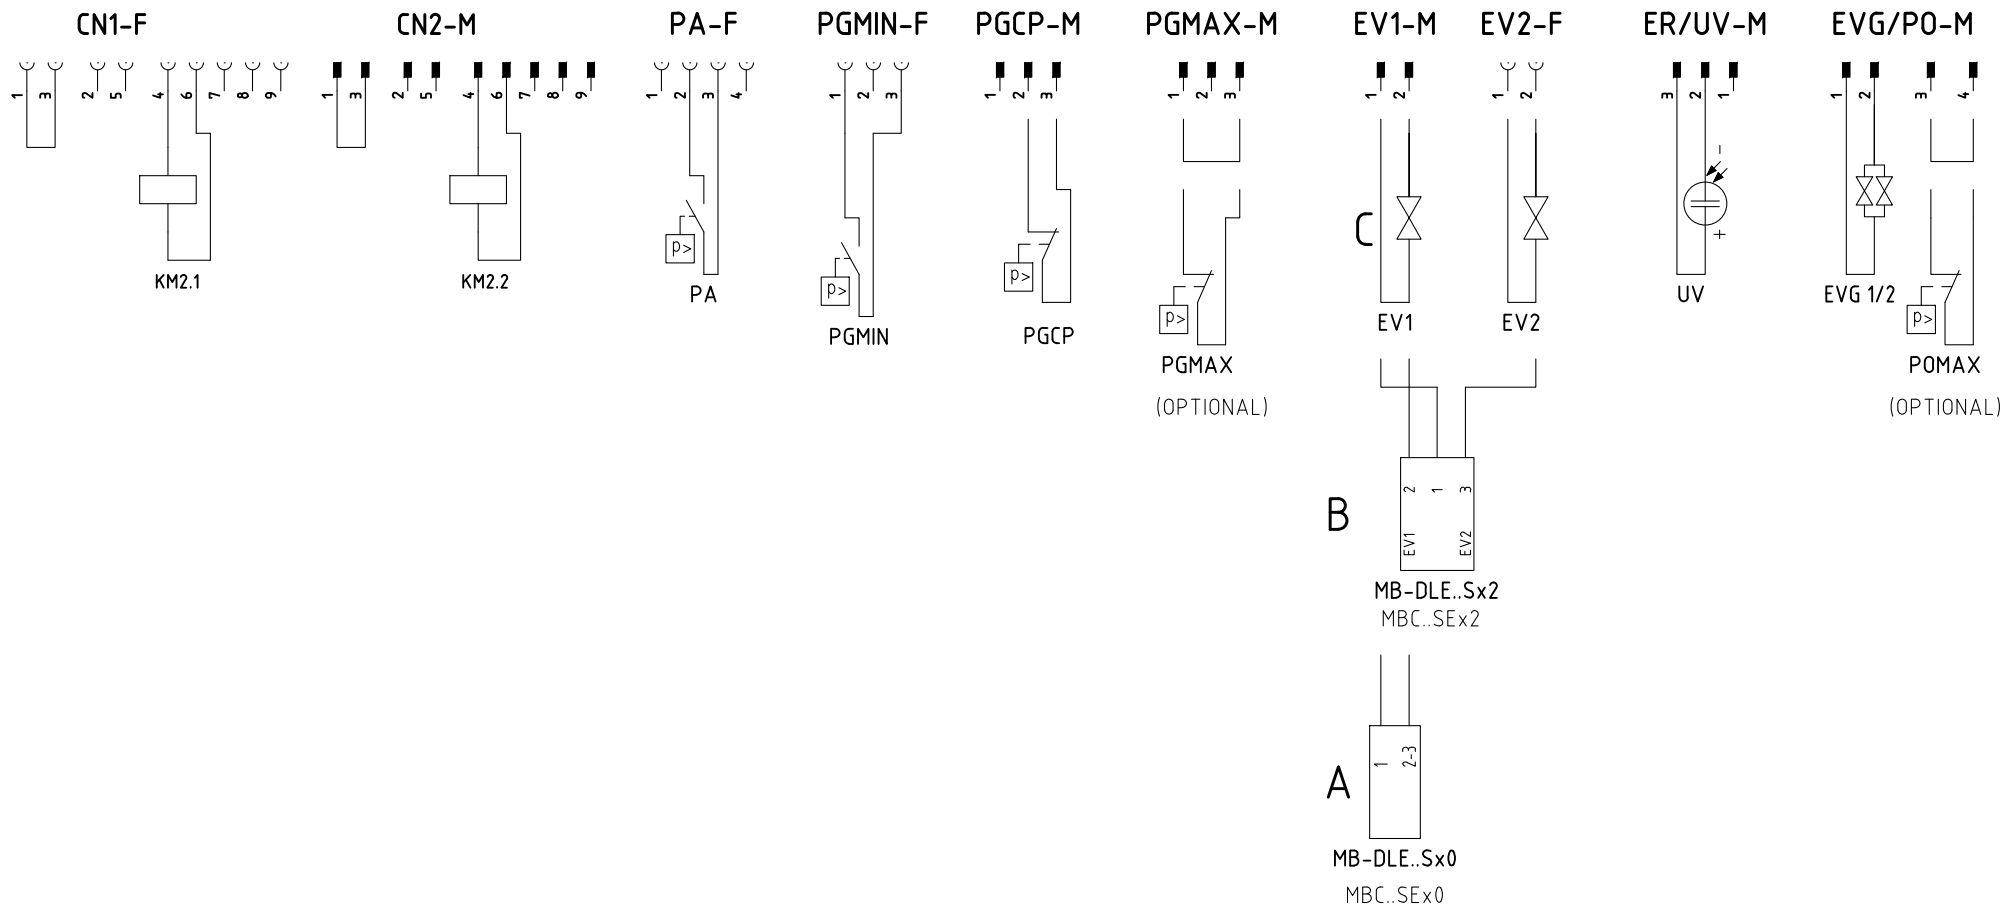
CN1-F
1 3 2 5 4 6 7 8 9
KM2.1

CN2-M
1 3 2 5 4 6 7 8 9
KM2.2

PA-F
1 2 3 4
p>
PA

PGMIN-F
1 2 3
p>
PGMIN

PGCP-M
1 2 3
p>
PGCP

PGMAX-M
1 2 3
p>
PGMAX
(OPTIONAL)

EV1-M
1 2
C
EV1

EV2-F
1 2
EV2

ER/UV-M
3 2 1
-
+
UV

EVG/PO-M
1 2 3 4
EVG 1/2
p>
POMAX
(OPTIONAL)

B
2 1 3
EV1 EV2
MB-DLE..Sx2
MBC..SEx2

A
1 2-3
MB-DLE..Sx0
MBC..SEx0